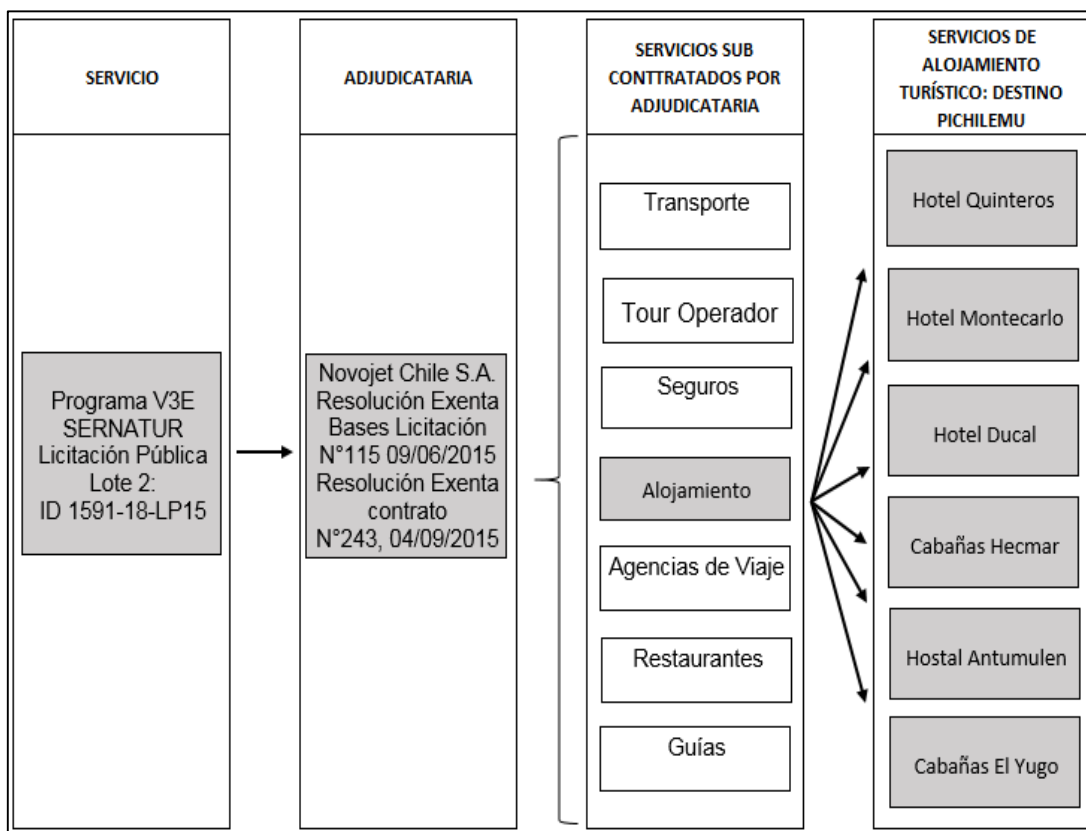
SERVICIO

ADJUDICATARIA

SERVICIOS SUB CONTTRATADOS POR ADJUDICATARIA

SERVICIOS DE ALOJAMIENTO TURÍSTICO: DESTINO PICHILEMU

Programa V3E SERNATUR Licitación Pública Lote 2: ID 1591-18-LP15

Novojet Chile S.A. Resolución Exenta Bases Licitación N°115 09/06/2015 Resolución Exenta contrato N°243, 04/09/2015

Transporte

Tour Operador

Seguros

Alojamiento

Agencias de Viaje

Restaurantes

Guías

Hotel Quinteros

Hotel Montecarlo

Hotel Ducal

Cabañas Hecmar

Hostal Antumulen

Cabañas El Yugo